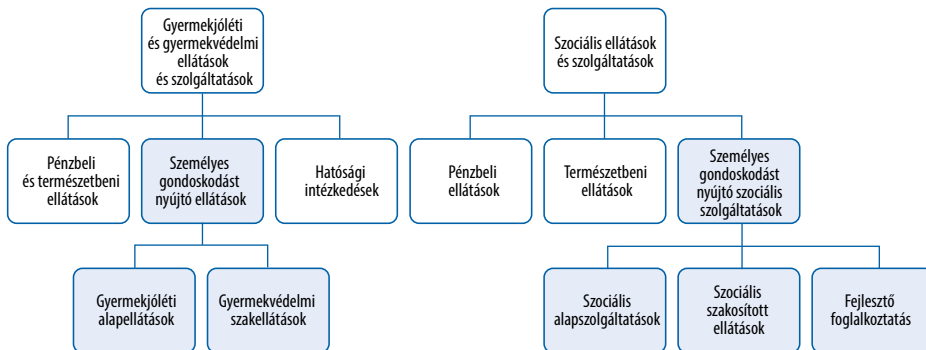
Gyermekjóléti és gyermekvédelmi ellátások és szolgáltatások

Pénzbeli és természetbeni ellátások

Személyes gondoskodást nyújtó ellátások

Hatósági intézkedések

Gyermekjóléti alapellátások

Gyermekvédelmi szakellátások

Szociális ellátások és szolgáltatások

Pénzbeli ellátások

Természetbeni ellátások

Személyes gondoskodást nyújtó szociális szolgáltatások

Szociális alapszolgáltatások

Szociális szakosított ellátások

Fejlesztő foglalkoztatás